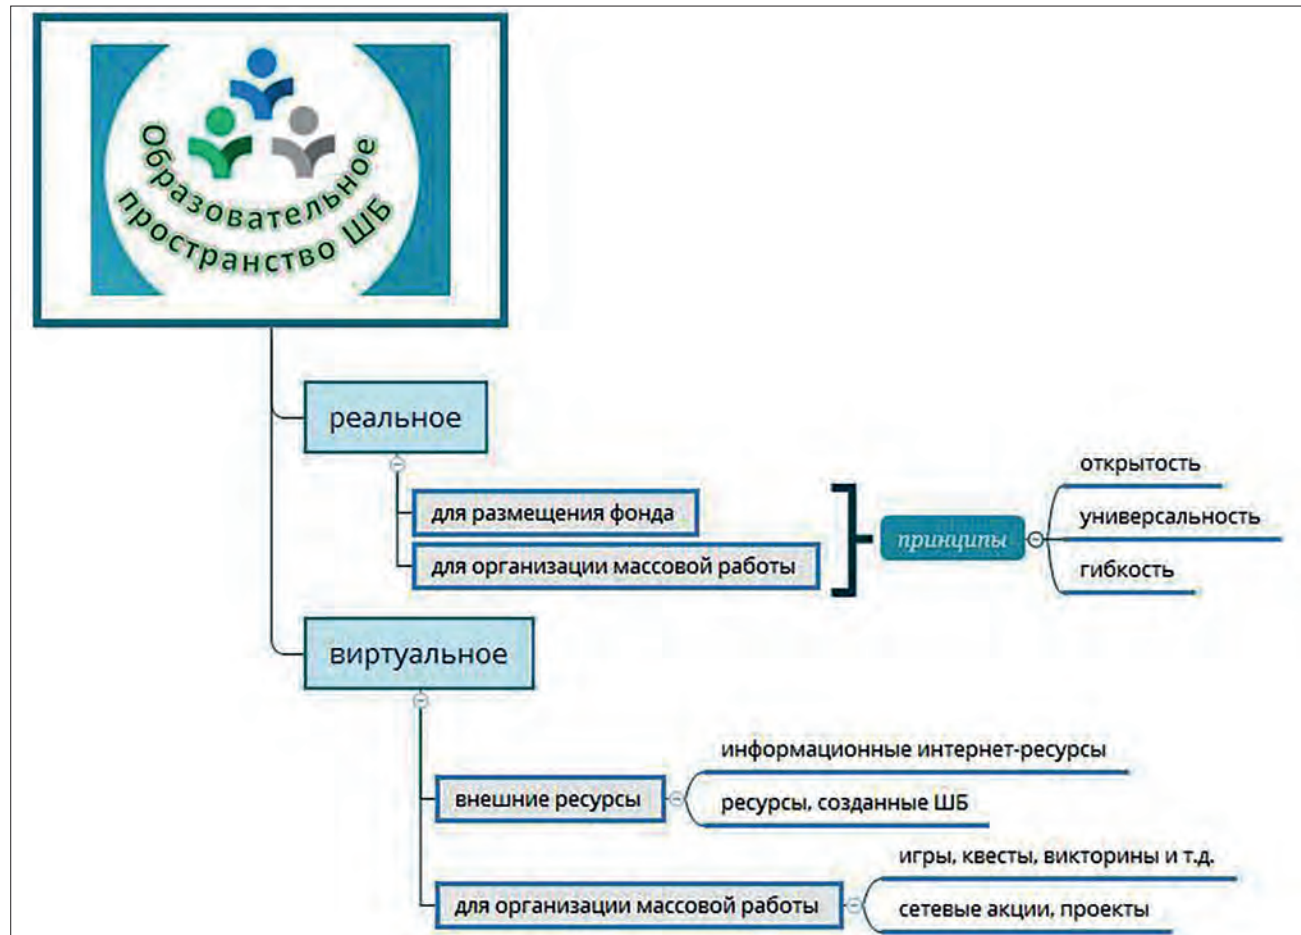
Образовательное пространство ШБ

реальное

для размещения фонда

для организации массовой работы

принципы

открытость

универсальность

гибкость

виртуальное

внешние ресурсы

информационные интернет-ресурсы

ресурсы, созданные ШБ

для организации массовой работы

игры, квесты, викторины и т.д.

сетевые акции, проекты